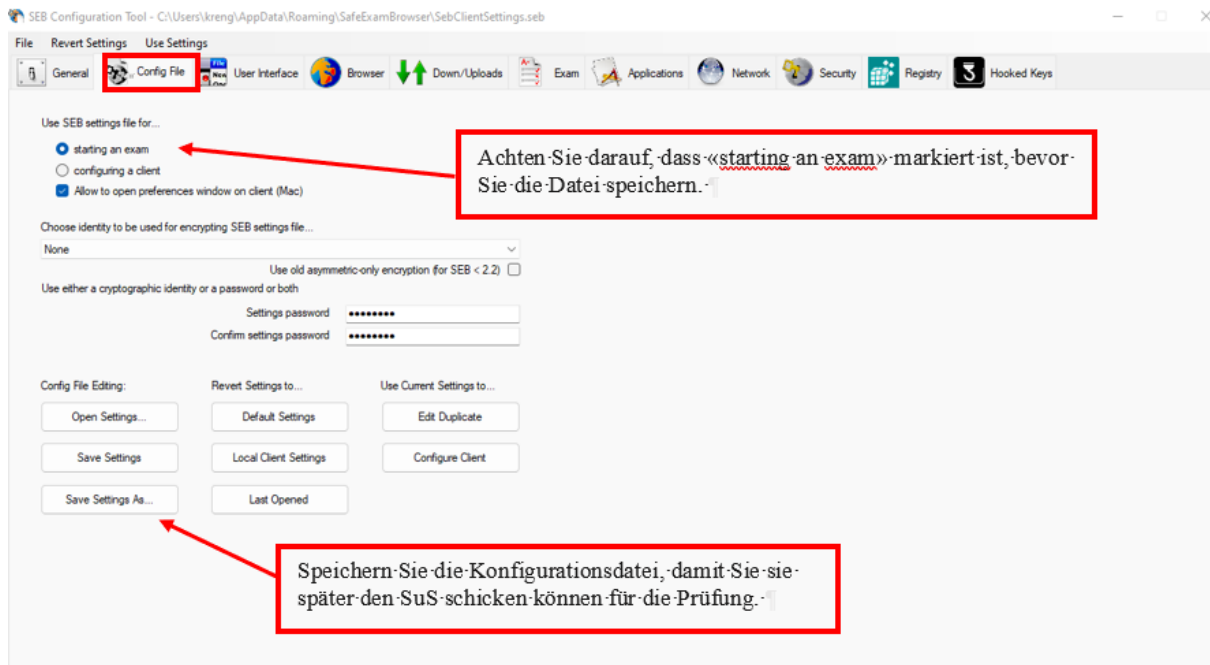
SEB Configuration Tool - C:\Users\kreng\AppData\Roaming\SafeExamBrowser\SebClientSettings.seb

File Revert Settings Use Settings

General Config File User Interface Browser Down/Uploads Exam Applications Network Security Registry Hooked Keys

Use SEB settings file for...

starting an exam

configuring a client

Allow to open preferences window on client (Mac)

Achten·Sie·darauf,·dass·«starting·an·exam»·markiert·ist,·bevor·Sie·die·Datei·speichern.·¶

Choose identity to be used for encrypting SEB settings file...

None

Use old asymmetric-only encryption (for SEB < 2.2)

Use either a cryptographic identity or a password or both

Settings password ••••••••

Confirm settings password ••••••••

Config File Editing:

Revert Settings to...

Use Current Settings to...

Open Settings...

Default Settings

Edit Duplicate

Save Settings

Local Client Settings

Configure Client

Save Settings As...

Last Opened

Speichern·Sie·die·Konfigurationsdatei,·damit·Sie·sie·später·den·SuS·schicken·können·für·die·Prüfung.·¶